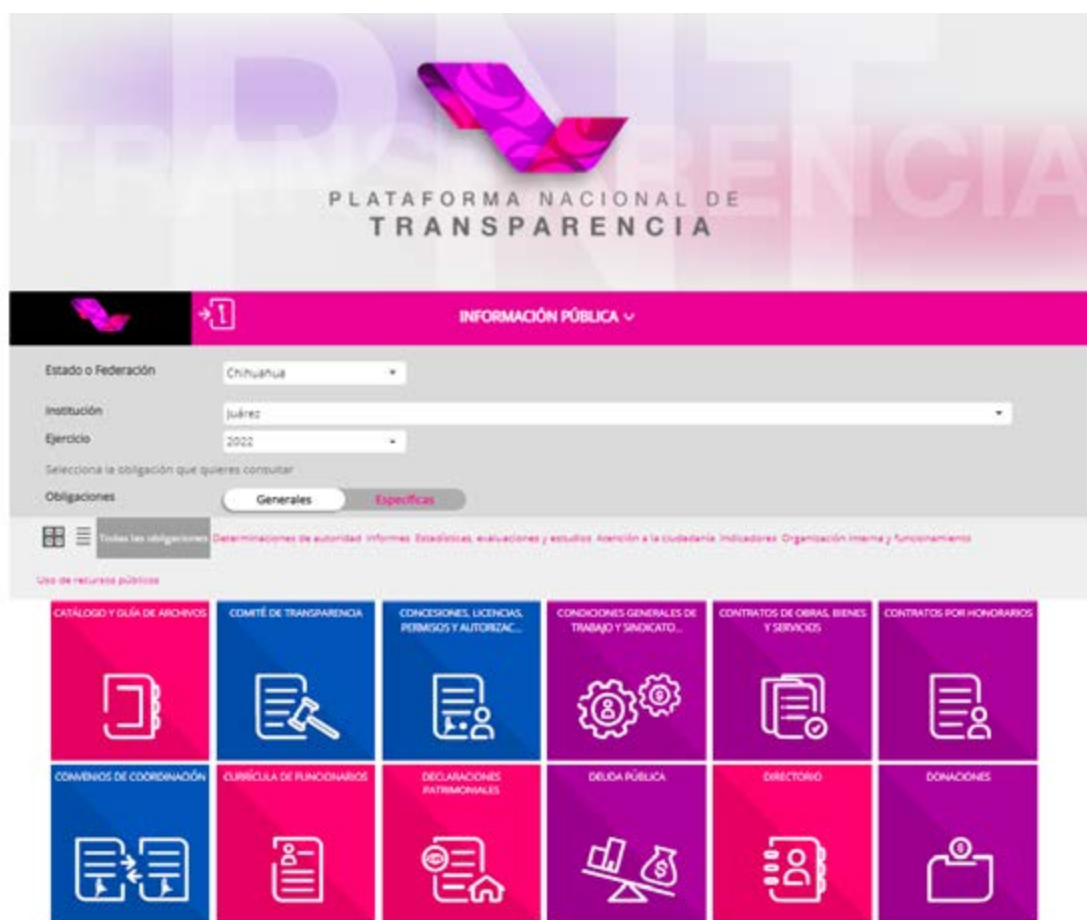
PNT
TRANSPARENCIA

PLATAFORMA NACIONAL DE
TRANSPARENCIA

INFORMACIÓN PÚBLICA

Estado o Federación Chihuahua

Institución Juárez

Ejercicio 2022

Selecciona la obligación que quieres consultar

Obligaciones Generales Específicas

Todas las obligaciones Determinaciones de autoridad Informes Estadísticas, evaluaciones y estudios Atención a la ciudadanía Indicadores Organización interna y funcionamiento

Uso de recursos públicos

CATÁLOGO Y GUÍA DE ARCHIVOS

COMITÉ DE TRANSPARENCIA

CONCESIONES, LICENCIAS, PERMISOS Y AUTORIZAC...

CONDICIONES GENERALES DE TRABAJO Y SINDICATO...

CONTRATOS DE OBRAS, BIENES Y SERVICIOS

CONTRATOS POR HONORARIOS

CONVENIOS DE COORDINACIÓN

CURRÍCULA DE FUNCIONARIOS

DECLARACIONES PATRIMONIALES

DEUDA PÚBLICA

DIRECTORIO

DONACIONES